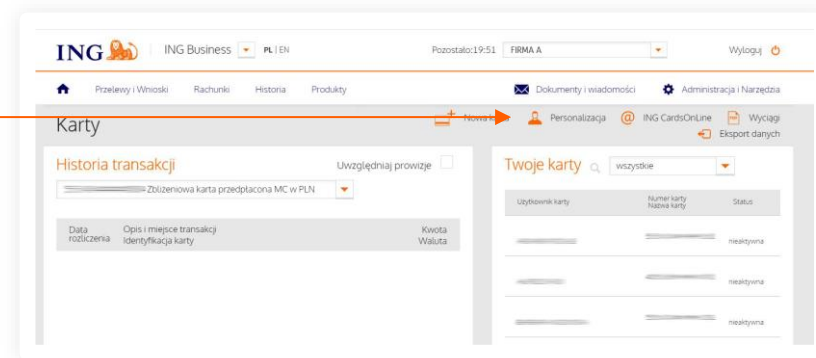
ING | ING Business | PL | EN

Pozostało:19:51 FIRMA A

Wyloguj

Przelewy i Wnioski Rachunki Historia Produkty

Dokumenty i wiadomości Administracja i Narzędzia

Karty

Nowa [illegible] Personalizacja ING CardsOnLine Wyciągi

Eksport danych

Historia transakcji

Uwzględniaj prowizje

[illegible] Zbliżeniowa karta przedpłacona MC w PLN

Data rozliczenia | Opis i miejsce transakcji Identyfikacja karty | Kwota Waluta

Twoje karty

wszystkie

| Użytkownik karty | Numer karty Nazwa karty | Status |
|---|---|---|
| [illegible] | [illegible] | nieaktywna |
| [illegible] | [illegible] | nieaktywna |
| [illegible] | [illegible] | nieaktywna |